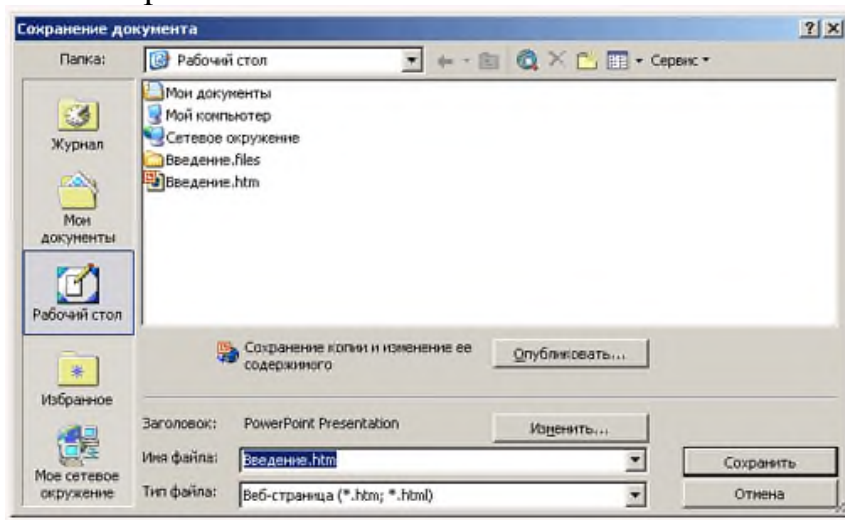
Сохранение документа

? X

Папка: Рабочий стол

Сервис

Мои документы
Мой компьютер
Сетевое окружение
Введение.files
Введение.htm

Журнал

Мои документы

Рабочий стол

Избранное

Мое сетевое окружение

Сохранение копии и изменение ее содержимого

Опубликовать...

Заголовок: PowerPoint Presentation

Изменить...

Имя файла: Введение.htm

Сохранить

Тип файла: Веб-страница (*.htm; *.html)

Отмена